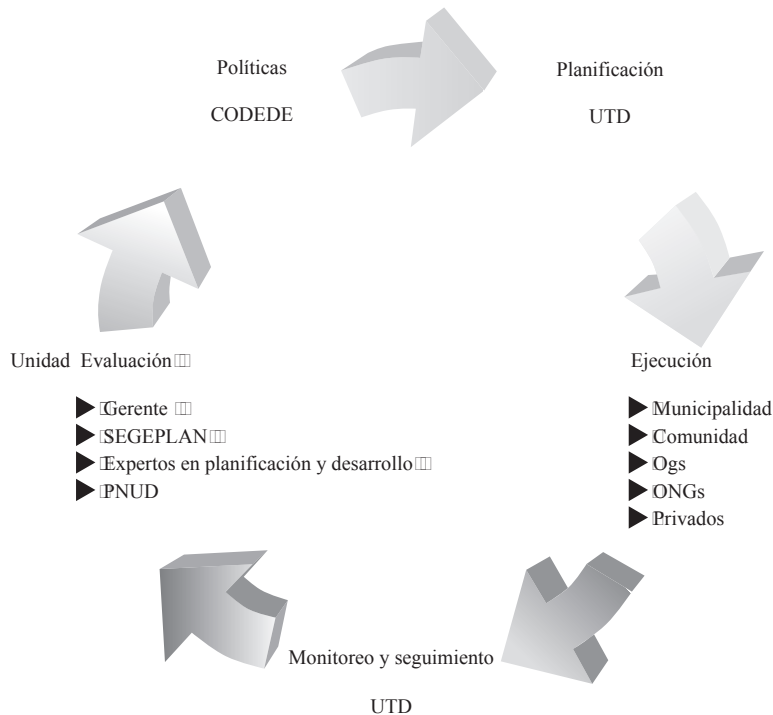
Políticas

CODEDE

Planificación

UTD

Unidad Evaluación

▶ Gerente
▶ SEGEPLAN
▶ Expertos en planificación y desarrollo
▶ PNUD

Ejecución

▶ Municipalidad
▶ Comunidad
▶ Ogs
▶ ONGs
▶ Privados

Monitoreo y seguimiento

UTD